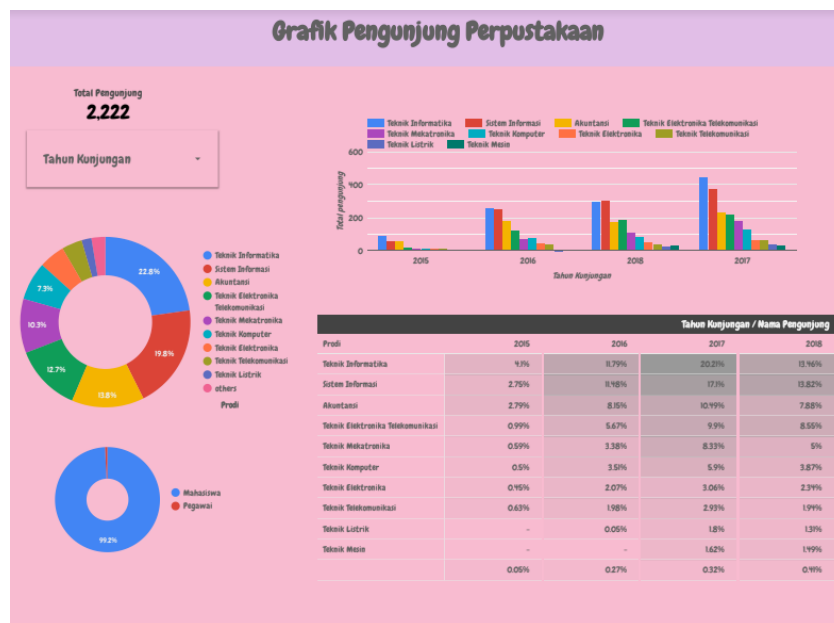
Grafik Pengunjung Perpustakaan

Total Pengunjung
2,222

Tahun Kunjungan

Teknik Informatika
Sistem Informasi
Akuntansi
Teknik Elektronika Telekomunikasi
Teknik Mekatronika
Teknik Komputer
Teknik Elektronika
Teknik Telekomunikasi
Teknik Listrik
Teknik Mesin

600
400
200
0
Total pengunjung
2015
2016
2018
2017
Tahun Kunjungan

22.8%
19.8%
13.8%
12.7%
10.3%
7.3%

Teknik Informatika
Sistem Informasi
Akuntansi
Teknik Elektronika Telekomunikasi
Teknik Mekatronika
Teknik Komputer
Teknik Elektronika
Teknik Telekomunikasi
Teknik Listrik
others
Prodi

Mahasiswa
Pegawai
99.2%

| Tahun Kunjungan / Nama Pengunjung | | | | |
|---|---|---|---|---|
| Prodi | 2015 | 2016 | 2017 | 2018 |
| Teknik Informatika | 4.1% | 11.79% | 20.21% | 13.96% |
| Sistem Informasi | 2.75% | 11.48% | 17.1% | 13.82% |
| Akuntansi | 2.79% | 8.15% | 10.99% | 7.88% |
| Teknik Elektronika Telekomunikasi | 0.99% | 5.67% | 9.9% | 8.55% |
| Teknik Mekatronika | 0.59% | 3.38% | 8.33% | 5% |
| Teknik Komputer | 0.5% | 3.51% | 5.9% | 3.87% |
| Teknik Elektronika | 0.95% | 2.07% | 3.06% | 2.39% |
| Teknik Telekomunikasi | 0.63% | 1.98% | 2.93% | 1.91% |
| Teknik Listrik | - | 0.05% | 1.8% | 1.31% |
| Teknik Mesin | - | - | 1.62% | 1.49% |
| | 0.05% | 0.27% | 0.32% | 0.41% |